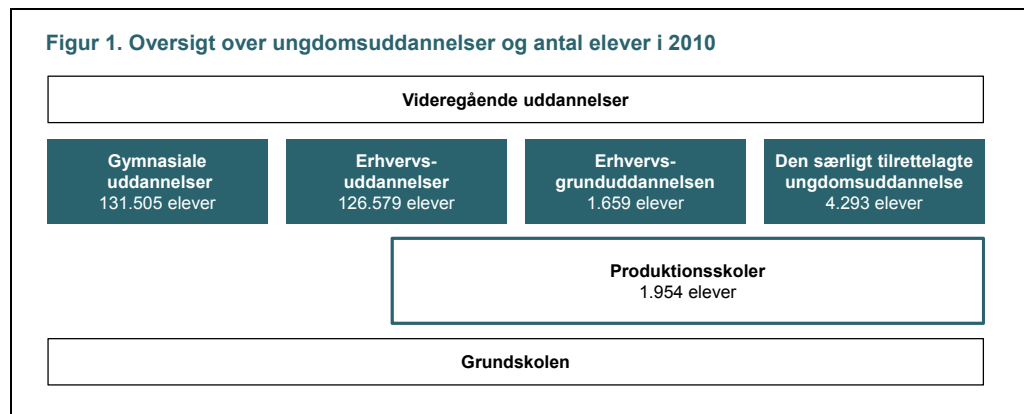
Figur 1. Oversigt over ungdomsuddannelser og antal elever i 2010

Videregående uddannelser

Gymnasiale uddannelser
131.505 elever

Erhvervsuddannelser
126.579 elever

Erhvervsgrunduddannelsen
1.659 elever

Den særligt tilrettelagte ungdomsuddannelse
4.293 elever

Produktionsskoler
1.954 elever

Grundskolen